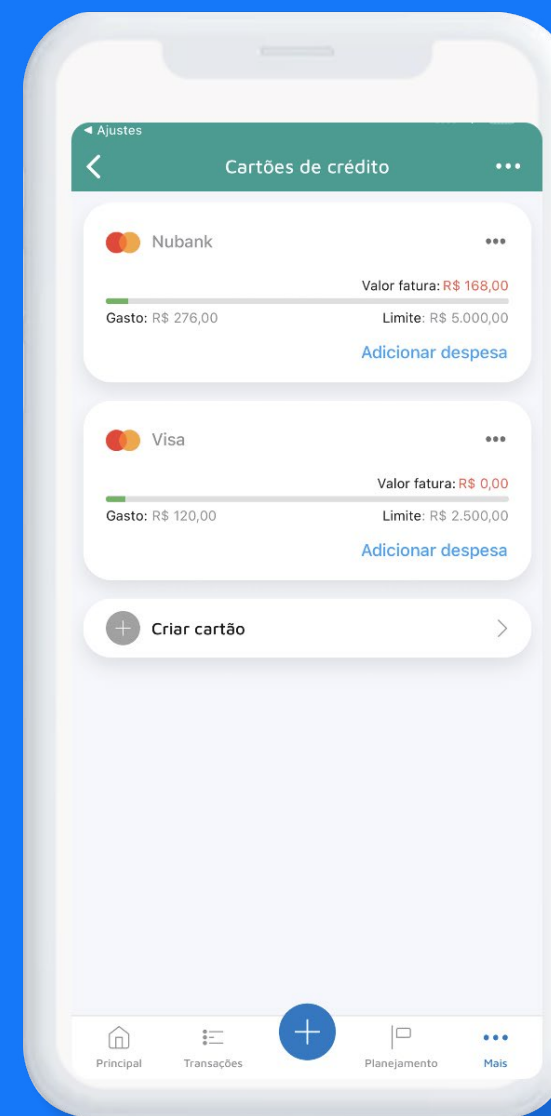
◀ Ajustes

Cartões de crédito

Nubank

Valor fatura: R$ 168,00

Gasto: R$ 276,00

Limite: R$ 5.000,00

Adicionar despesa

Visa

Valor fatura: R$ 0,00

Gasto: R$ 120,00

Limite: R$ 2.500,00

Adicionar despesa

Criar cartão

Principal

Transações

Planejamento

Mais